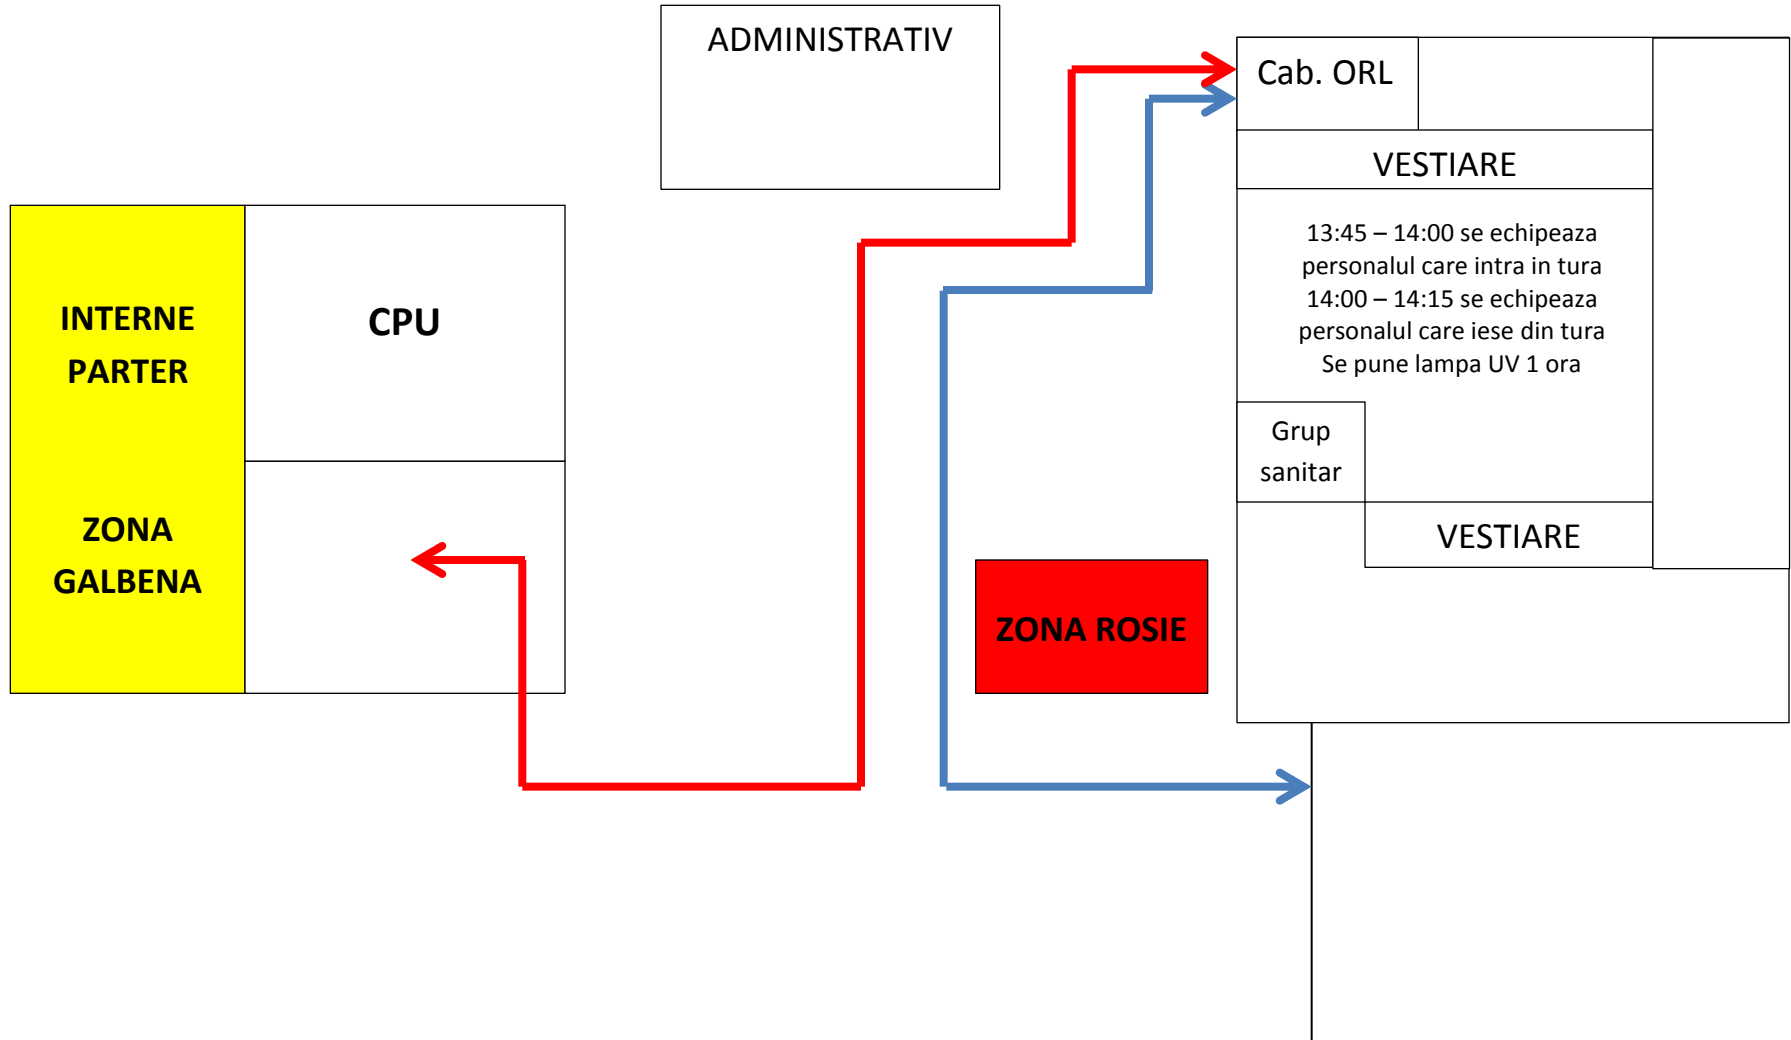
ADMINISTRATIV

Cab. ORL

VESTIARE

13:45 – 14:00 se echipeaza personalul care intra in tura
14:00 – 14:15 se echipeaza personalul care iese din tura
Se pune lampa UV 1 ora

Grup sanitar

VESTIARE

INTERNE PARTER

ZONA GALBENA

CPU

ZONA ROSIE